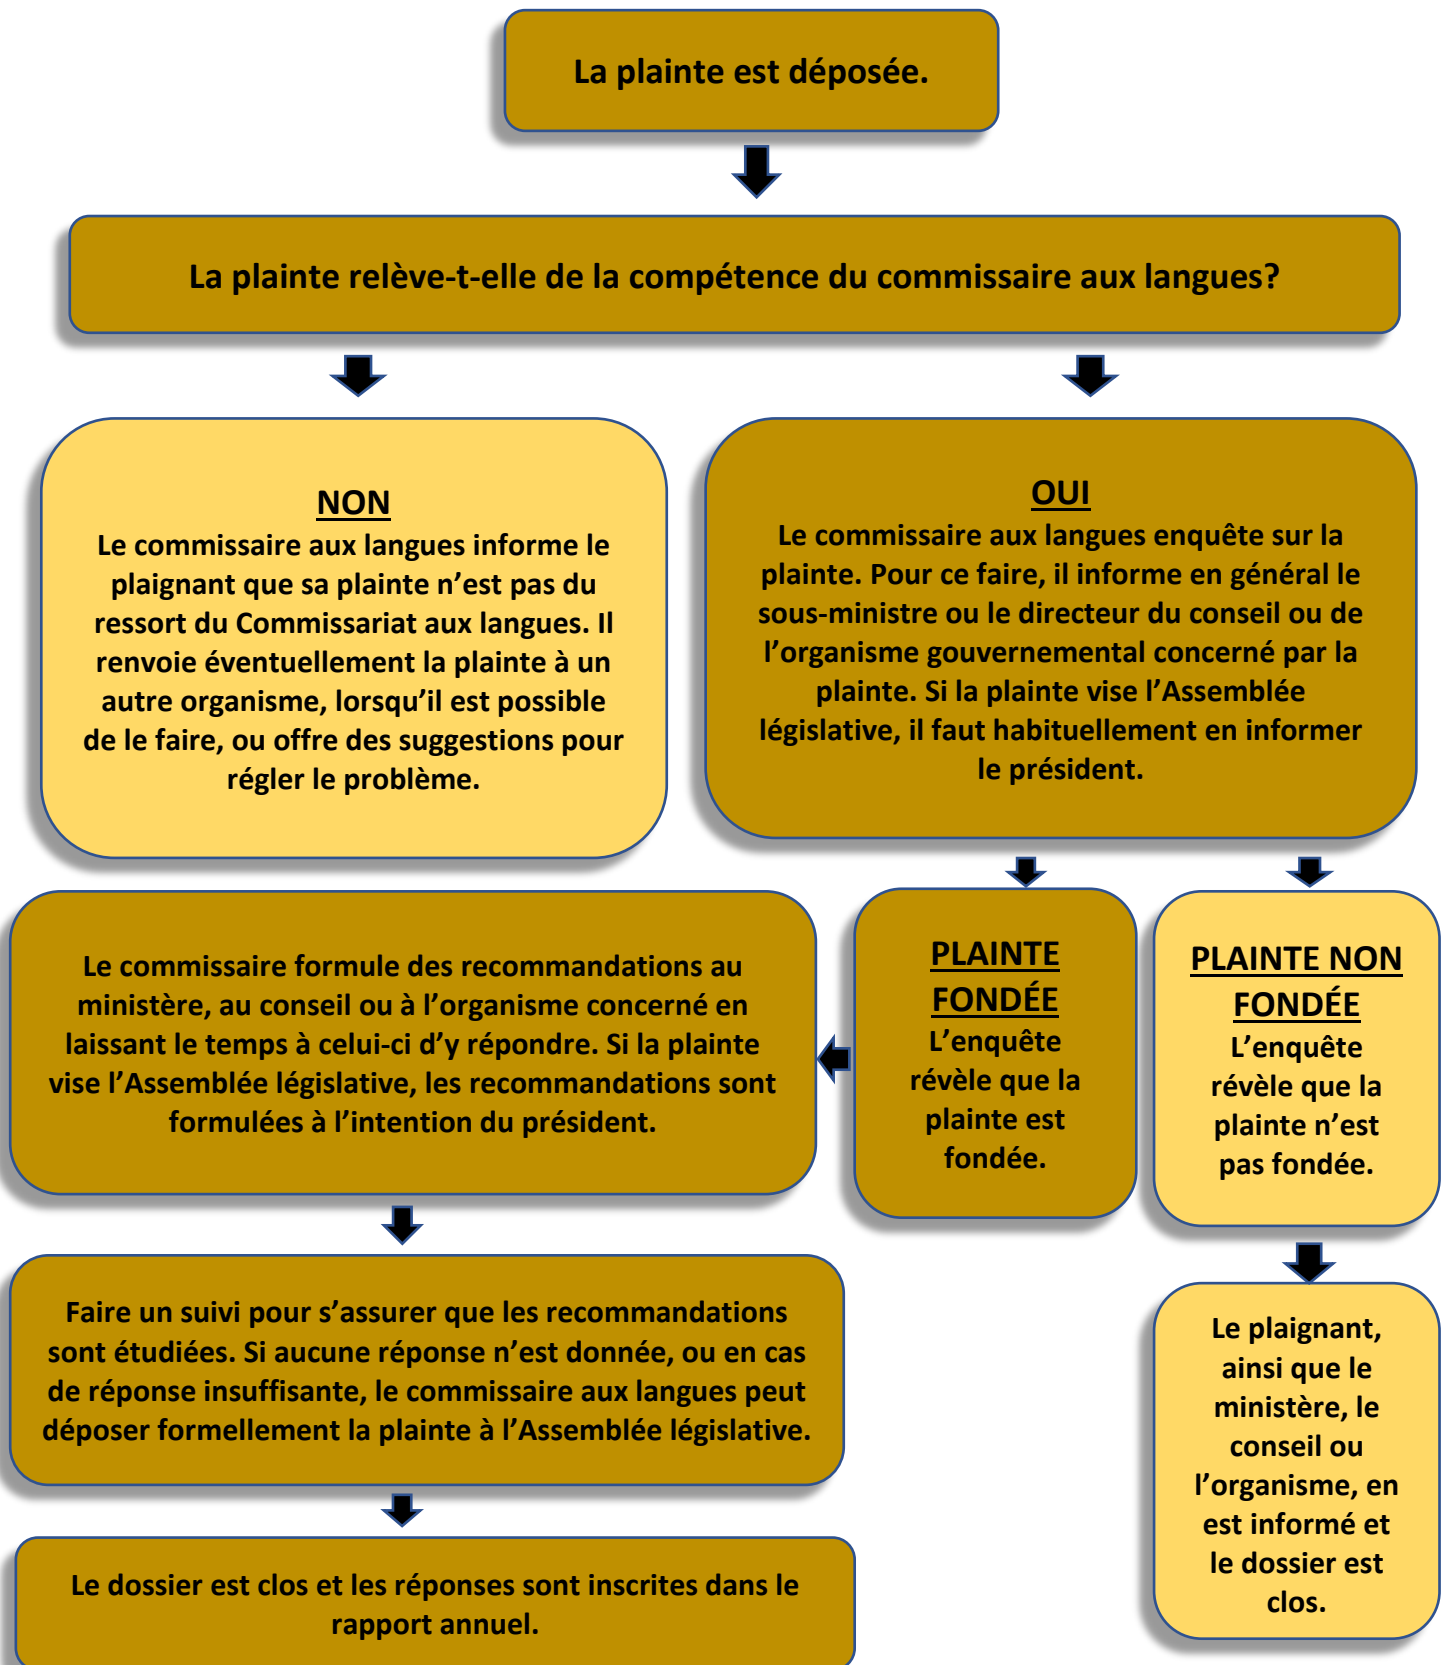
La plainte est déposée.

La plainte relève-t-elle de la compétence du commissaire aux langues?

NON
Le commissaire aux langues informe le plaignant que sa plainte n’est pas du ressort du Commissariat aux langues. Il renvoie éventuellement la plainte à un autre organisme, lorsqu’il est possible de le faire, ou offre des suggestions pour régler le problème.

OUI
Le commissaire aux langues enquête sur la plainte. Pour ce faire, il informe en général le sous-ministre ou le directeur du conseil ou de l’organisme gouvernemental concerné par la plainte. Si la plainte vise l’Assemblée législative, il faut habituellement en informer le président.

PLAINTE FONDÉE
L’enquête révèle que la plainte est fondée.

PLAINTE NON FONDÉE
L’enquête révèle que la plainte n’est pas fondée.

Le commissaire formule des recommandations au ministère, au conseil ou à l’organisme concerné en laissant le temps à celui-ci d’y répondre. Si la plainte vise l’Assemblée législative, les recommandations sont formulées à l’intention du président.

Faire un suivi pour s’assurer que les recommandations sont étudiées. Si aucune réponse n’est donnée, ou en cas de réponse insuffisante, le commissaire aux langues peut déposer formellement la plainte à l’Assemblée législative.

Le dossier est clos et les réponses sont inscrites dans le rapport annuel.

Le plaignant, ainsi que le ministère, le conseil ou l’organisme, en est informé et le dossier est clos.